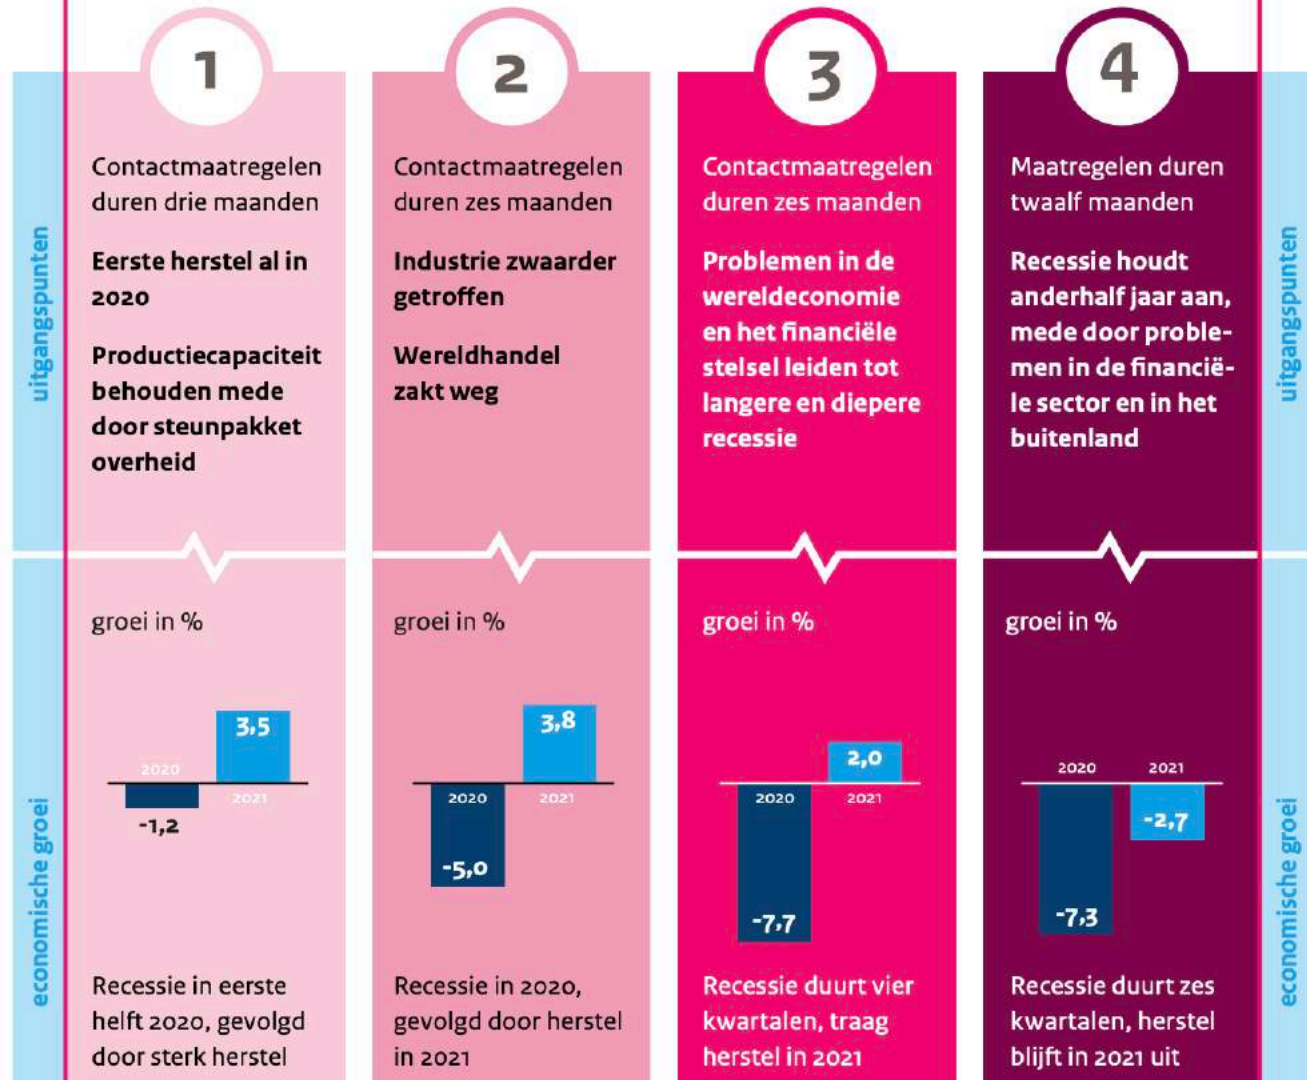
uitgangspunten

1

Contactmaatregelen duren drie maanden

Eerste herstel al in 2020

Productiecapaciteit behouden mede door steunpakket overheid

2

Contactmaatregelen duren zes maanden

Industrie zwaarder getroffen

Wereldhandel zakt weg

3

Contactmaatregelen duren zes maanden

Problemen in de wereldeconomie en het financiële stelsel leiden tot langere en diepere recessie

4

Maatregelen duren twaalf maanden

Recessie houdt anderhalf jaar aan, mede door problemen in de financiële sector en in het buitenland

uitgangspunten

economische groei

groei in %

2020 -1,2
2021 3,5

Recessie in eerste helft 2020, gevolgd door sterk herstel

groei in %

2020 -5,0
2021 3,8

Recessie in 2020, gevolgd door herstel in 2021

groei in %

2020 -7,7
2021 2,0

Recessie duurt vier kwartalen, traag herstel in 2021

groei in %

2020 -7,3
2021 -2,7

Recessie duurt zes kwartalen, herstel blijft in 2021 uit

economische groei